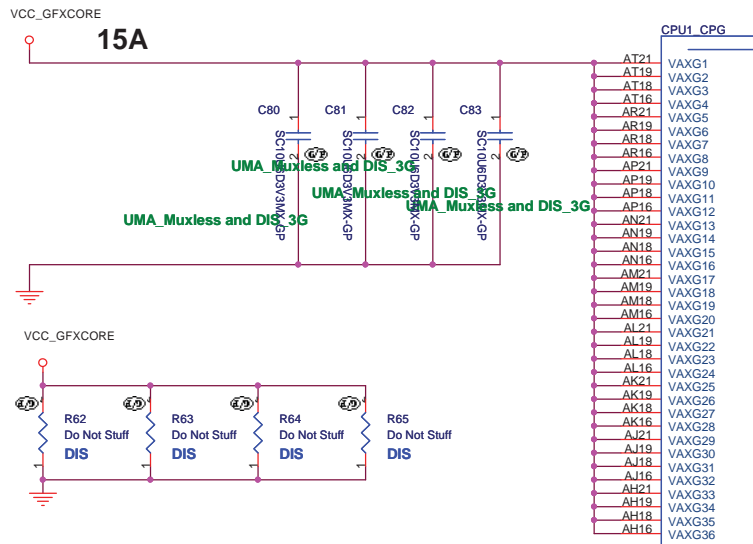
VCC_GFXCORE

15A

CPU1_CPG

C80
C81
C82
C83

SC10U6D3V3MX-GP
SC10U6D3V3MX-GP
SC10U6D3V3MX-GP
SC10U6D3V3MX-GP

UMA_Muxless and DIS_3G
UMA_Muxless and DIS_3G
UMA_Muxless and DIS_3G
UMA_Muxless and DIS_3G

| AT21 | VAXG1 |
|---|---|
| AT19 | VAXG2 |
| AT18 | VAXG3 |
| AT16 | VAXG4 |
| AR21 | VAXG5 |
| AR19 | VAXG6 |
| AR18 | VAXG7 |
| AR16 | VAXG8 |
| AP21 | VAXG9 |
| AP19 | VAXG10 |
| AP18 | VAXG11 |
| AP16 | VAXG12 |
| AN21 | VAXG13 |
| AN19 | VAXG14 |
| AN18 | VAXG15 |
| AN16 | VAXG16 |
| AM21 | VAXG17 |
| AM19 | VAXG18 |
| AM18 | VAXG19 |
| AM16 | VAXG20 |
| AL21 | VAXG21 |
| AL19 | VAXG22 |
| AL18 | VAXG23 |
| AL16 | VAXG24 |
| AK21 | VAXG25 |
| AK19 | VAXG26 |
| AK18 | VAXG27 |
| AK16 | VAXG28 |
| AJ21 | VAXG29 |
| AJ19 | VAXG30 |
| AJ18 | VAXG31 |
| AJ16 | VAXG32 |
| AH21 | VAXG33 |
| AH19 | VAXG34 |
| AH18 | VAXG35 |
| AH16 | VAXG36 |

VCC_GFXCORE

R62
Do Not Stuff
DIS

R63
Do Not Stuff
DIS

R64
Do Not Stuff
DIS

R65
Do Not Stuff
DIS